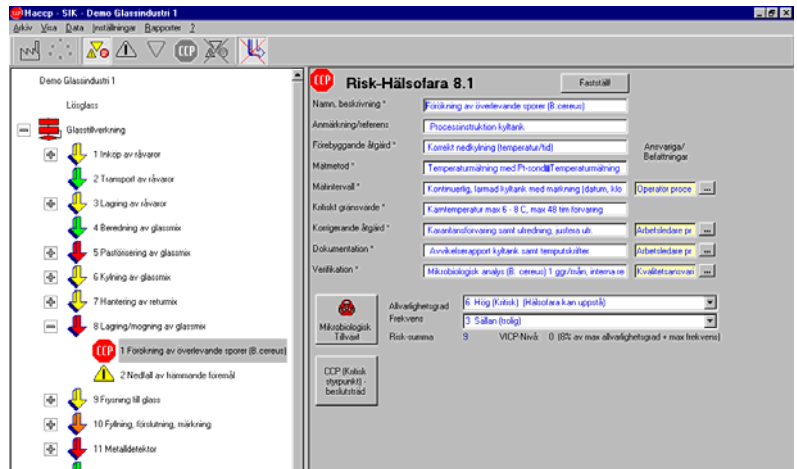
Haccp - SIK - Demo Glassindustri 1

Arkiv Visa Data Inställningar Rapporter ?

CCP

Demo Glassindustri 1

Lösglass

Glasstillverkning

1 Inköp av råvaror

2 Transport av råvaror

3 Lagring av råvaror

4 Beredning av glassmix

5 Pastörisering av glassmix

6 Kylning av glassmix

7 Hantering av returmix

8 Lagring/mogning av glassmix

1 Förökning av överlevande sporer (B.cereus)

2 Nedfall av främmande föremål

9 Frysning till glass

10 Fyllning, förslutning, märkning

11 Metalldetektor

CCP Risk-Hälsofara 8.1

Fastställ

Namn, beskrivning * Förökning av överlevande sporer (B.cereus)

Anmärkning/referens Processinstruktion kyltank

Förebyggande åtgärd * Korrekt nedkylning (temperatur/tid)

Ansvariga/ Befattningar

Mätmetod * Temperaturmätning med Pt-sond/Temperaturmätning

Mätintervall * Kontinuerlig, larmad kyltank med märkning (datum, klo | Operatör proce ...

Kritiskt gränsvärde * Kärntemperatur max 6 - 8 C, max 48 tim förvaring

Korrigerande åtgärd * Karantänsförvaring samt utredning, justera utr. | Arbetsledare pr ...

Dokumentation * Avvikelserapport kyltank samt temputskrifter | Arbetsledare pr ...

Verifikation * Mikrobiologisk analys (B. cereus) 1 ggr/mån, interna re | Kvalitetsansvari ...

Mikrobiologisk Tillväxt

Allvarlighetsgrad 6 Hög (Kritisk) (Hälsofara kan uppstå)

Frekvens 3 Sällan (trolig)

Risk-summa 9 VICP-Nivå 0 (8% av max allvarlighetsgrad + max frekvens)

CCP (Kritisk styrpunkt) - beslutsträd